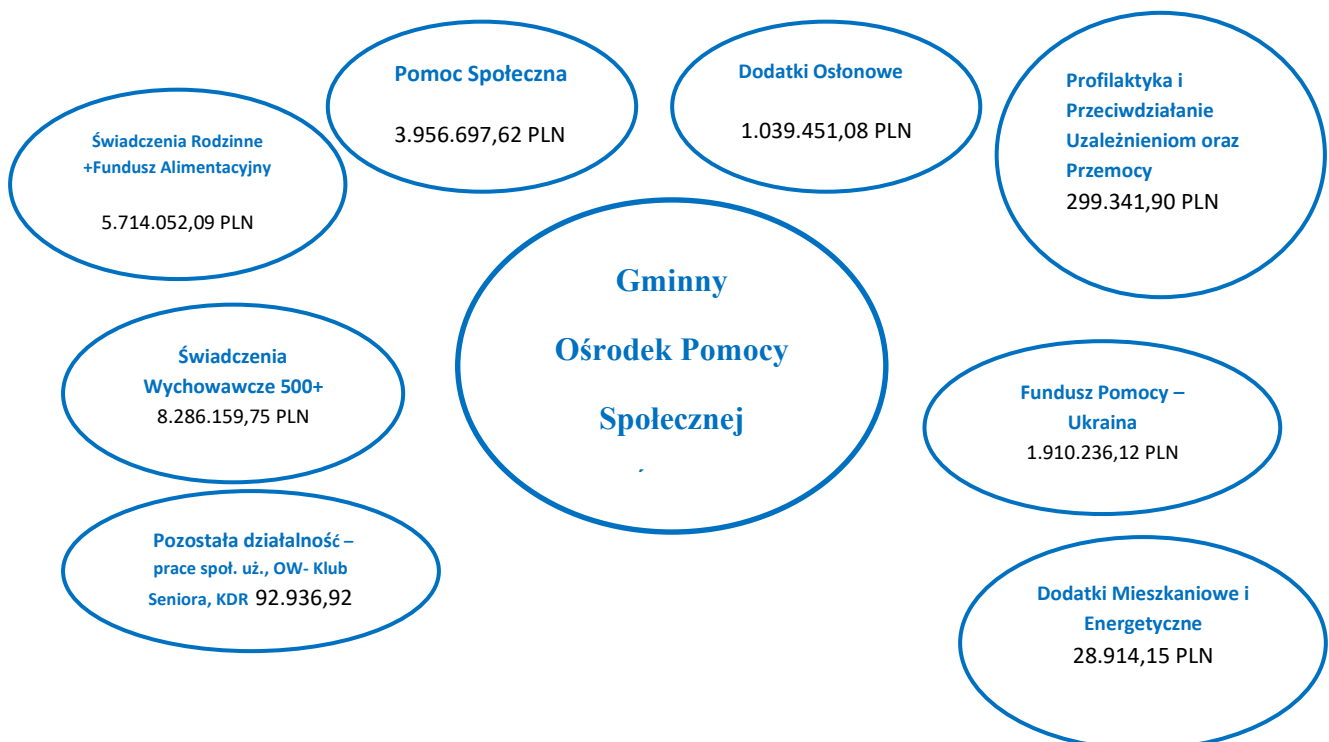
Pomoc Społeczna
3.956.697,62 PLN

Dodatki Osłonowe
1.039.451,08 PLN

Profilaktyka i Przeciwdziałanie Uzależnieniom oraz Przemocy
299.341,90 PLN

Świadczenia Rodzinne +Fundusz Alimentacyjny
5.714.052,09 PLN

Gminny
Ośrodek Pomocy
Społecznej

Świadczenia Wychowawcze 500+
8.286.159,75 PLN

Fundusz Pomocy – Ukraina
1.910.236,12 PLN

Pozostała działalność – prace społ. uż., OW- Klub Seniora, KDR 92.936,92

Dodatki Mieszkaniowe i Energetyczne
28.914,15 PLN